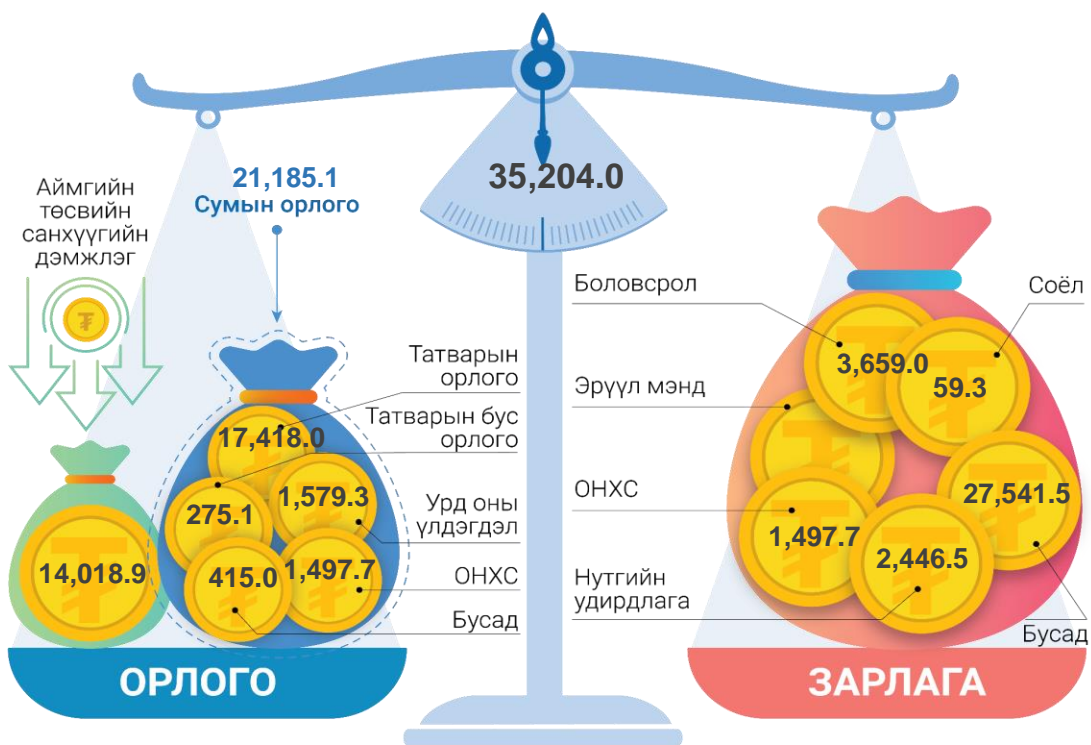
35,204.0

Аймгийн төсвийн санхүүгийн дэмжлэг

14,018.9

21,185.1
Сумын орлого

Татварын орлого
17,418.0
Татварын бус орлого
275.1
1,579.3
Урд оны үлдэгдэл
415.0
1,497.7
ОНХС
Бусад

ОРЛОГО

Боловсрол
3,659.0
Соёл
59.3
Эрүүл мэнд
ОНХС
1,497.7
27,541.5
Нутгийн удирдлага
2,446.5
Бусад

ЗАРЛАГА